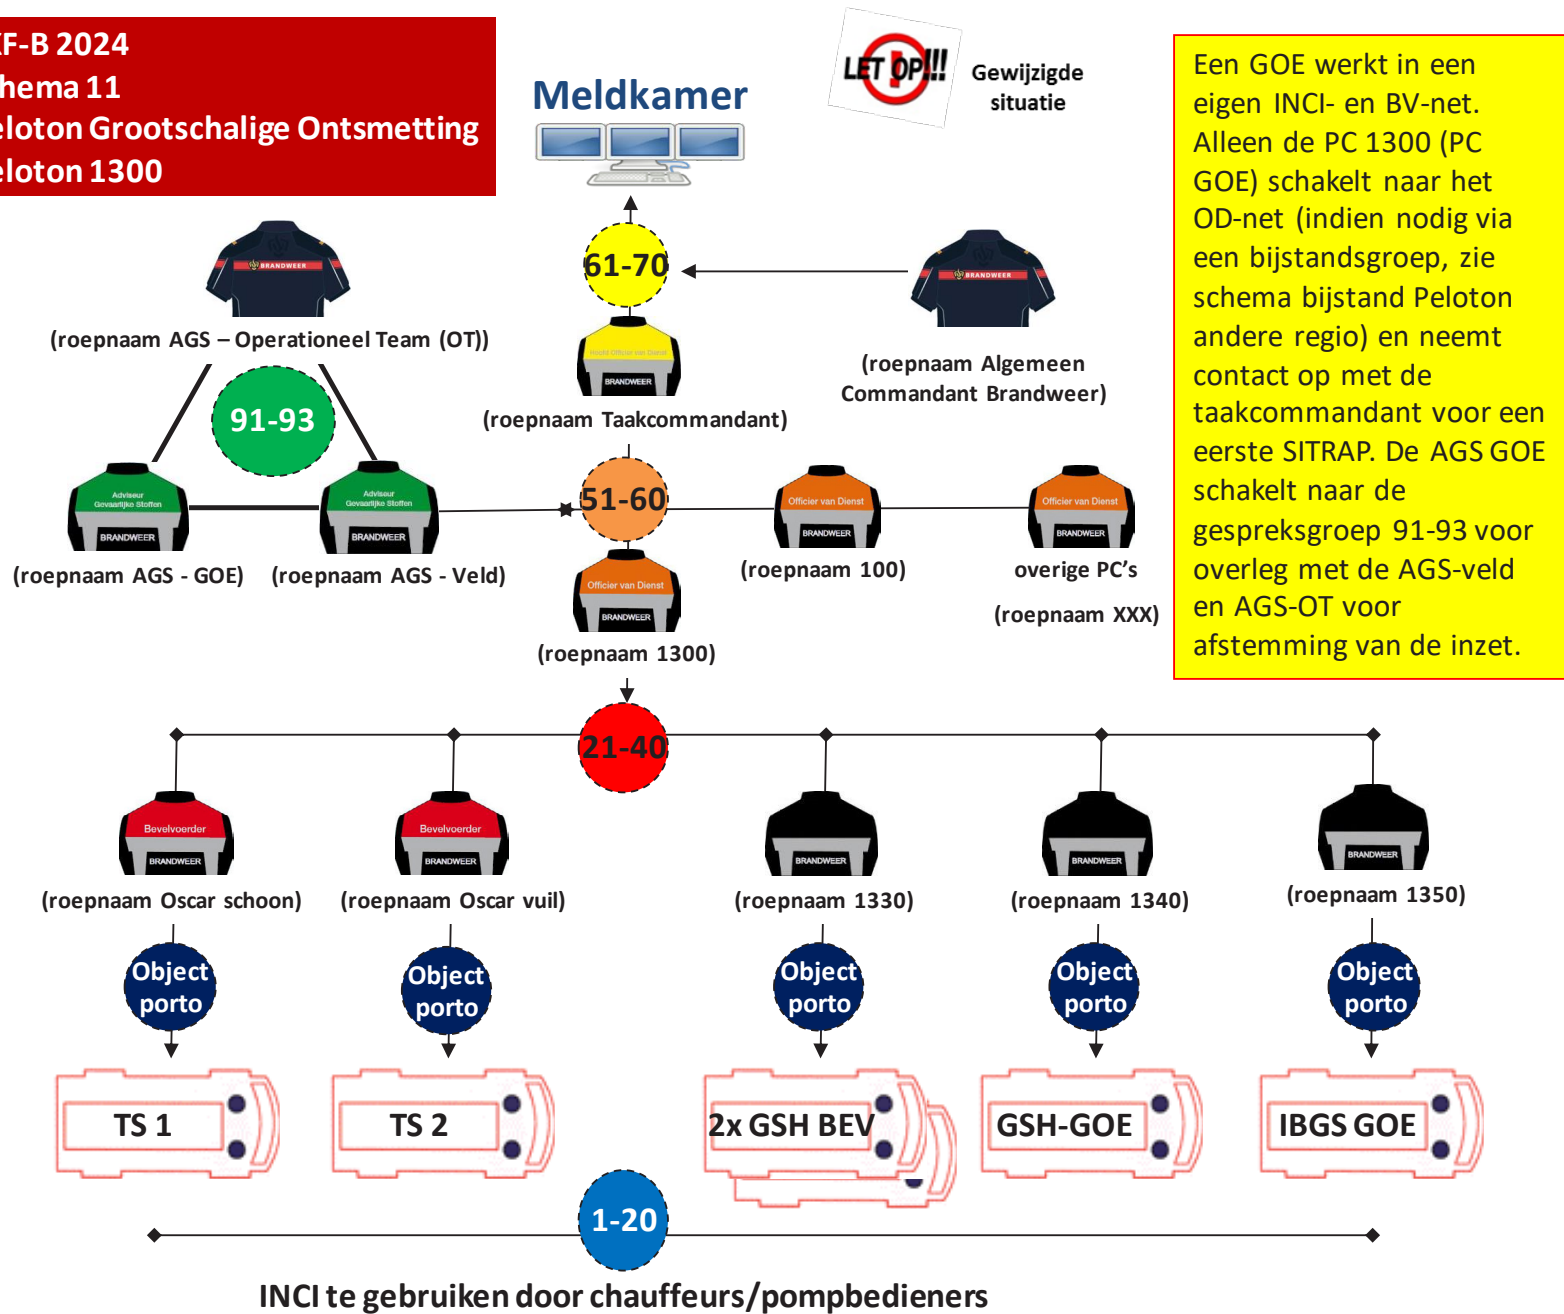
F-B 2024
hema 11
eloton Grootschalige Ontsmetting
eloton 1300

Meldkamer

LET OP!!! Gewijzigde situatie

Een GOE werkt in een eigen INCI- en BV-net. Alleen de PC 1300 (PC GOE) schakelt naar het OD-net (indien nodig via een bijstandsgroep, zie schema bijstand Peloton andere regio) en neemt contact op met de taakcommandant voor een eerste SITRAP. De AGS GOE schakelt naar de gespreksgroep 91-93 voor overleg met de AGS-veld en AGS-OT voor afstemming van de inzet.

BRANDWEER
(roepnaam AGS – Operationeel Team (OT))

61-70

Hoofd Officier van Dienst
BRANDWEER
(roepnaam Taakcommandant)

BRANDWEER
(roepnaam Algemeen Commandant Brandweer)

91-93

Adviseur Gevaarlijke Stoffen
BRANDWEER
(roepnaam AGS - GOE)

Adviseur Gevaarlijke Stoffen
BRANDWEER
(roepnaam AGS - Veld)

51-60

Officier van Dienst
BRANDWEER
(roepnaam 100)

Officier van Dienst
BRANDWEER
overige PC's
(roepnaam XXX)

Officier van Dienst
BRANDWEER
(roepnaam 1300)

21-40

Bevelvoerder
BRANDWEER
(roepnaam Oscar schoon)

Bevelvoerder
BRANDWEER
(roepnaam Oscar vuil)

BRANDWEER
(roepnaam 1330)

BRANDWEER
(roepnaam 1340)

BRANDWEER
(roepnaam 1350)

Object porto

Object porto

Object porto

Object porto

Object porto

TS 1

TS 2

2x GSH BEV

GSH-GOE

IBGS GOE

1-20

INCI te gebruiken door chauffeurs/pompbedieners